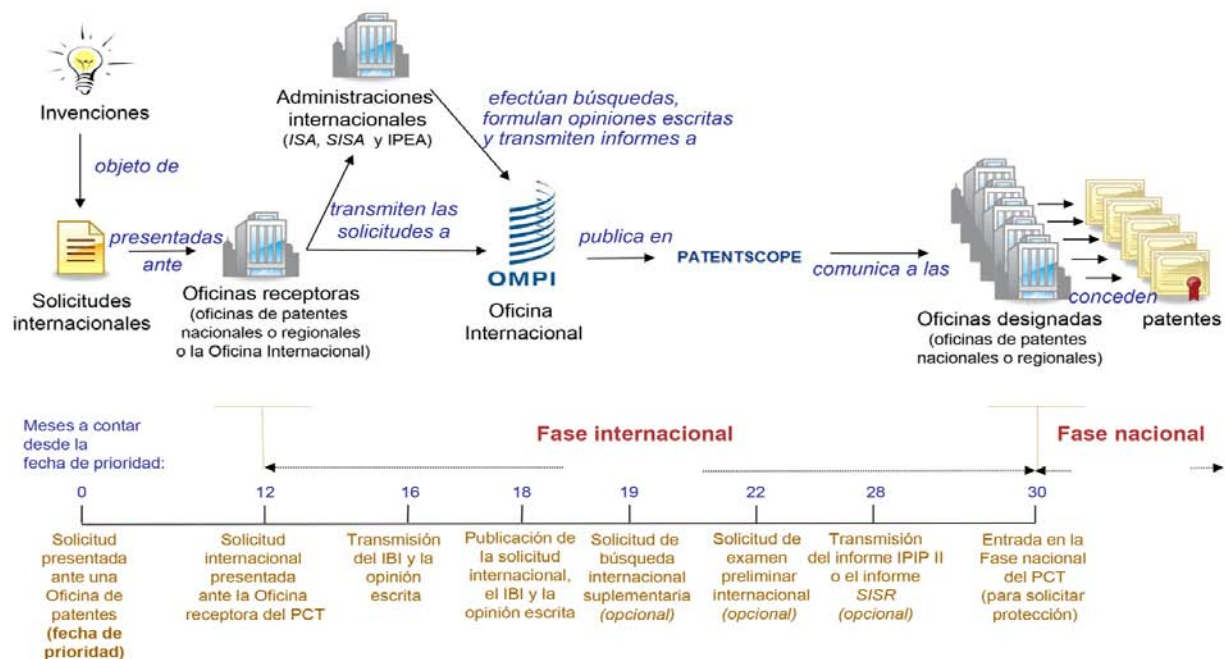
Invenciones

objeto de

Solicitudes internacionales

presentadas ante

Oficinas receptoras
(oficinas de patentes nacionales o regionales o la Oficina Internacional)

Administraciones internacionales
(ISA, SISA y IPEA)

transmiten las solicitudes a

efectúan búsquedas, formulan opiniones escritas y transmiten informes a

OMPI
Oficina Internacional

publica en

PATENTSCOPE

comunica a las

Oficinas designadas
(oficinas de patentes nacionales o regionales)

conceden

patentes

Meses a contar desde la fecha de prioridad:

Fase internacional

Fase nacional

0
Solicitud presentada ante una Oficina de patentes **(fecha de prioridad)**

12
Solicitud internacional presentada ante la Oficina receptora del PCT

16
Transmisión del IBI y la opinión escrita

18
Publicación de la solicitud internacional, el IBI y la opinión escrita

19
Solicitud de búsqueda internacional suplementaria *(opcional)*

22
Solicitud de examen preliminar internacional *(opcional)*

28
Transmisión del informe IPIP II o el informe *SISR* *(opcional)*

30
Entrada en la Fase nacional del PCT (para solicitar protección)